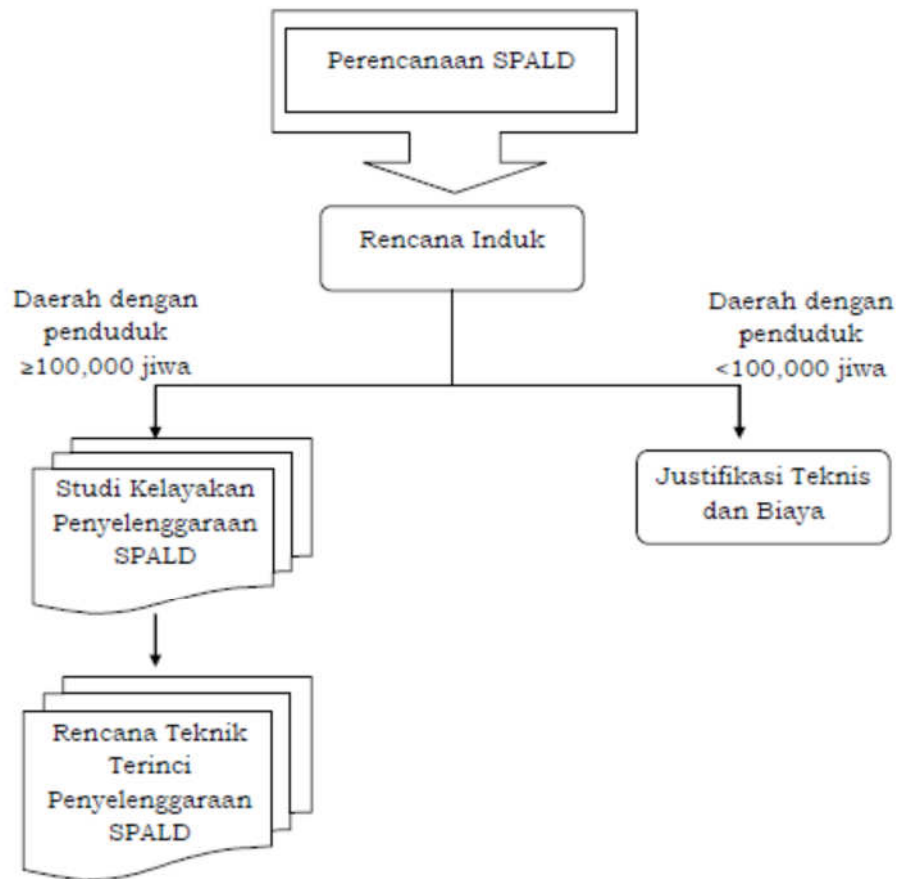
Perencanaan SPALD

Rencana Induk

Daerah dengan penduduk ≥100,000 jiwa

Daerah dengan penduduk <100,000 jiwa

Studi Kelayakan Penyelenggaraan SPALD

Justifikasi Teknis dan Biaya

Rencana Teknik Terinci Penyelenggaraan SPALD